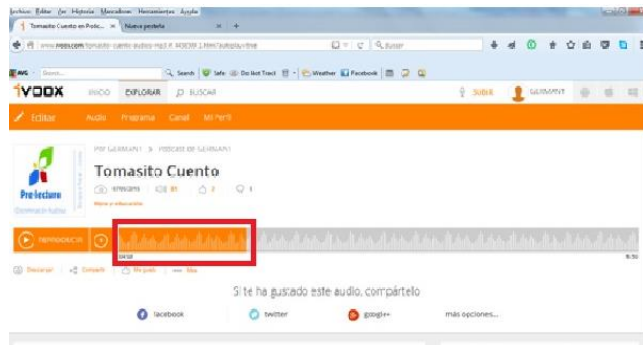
Archivo Editar Ver Historial Marcadores Herramientas Ayuda
Tomasito Cuento en Podc... × Nueva pestaña × +
www.ivoox.com/tomasito-cuento-audios-mp3 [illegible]
AVG · Search Safe Do Not Track Weather Facebook
iVOOX INICIO EXPLORAR BUSCAR
SUBIR GERMANY
Editar Audio Programa Canal Mi Perfil
POR GERMANY > PODCAST DE GERMANY
Tomasito Cuento
Pre-lectura
Reproducir
04:58
8:50
Descargar Compartir Me gusta Más
Si te ha gustado este audio, compártelo
facebook
twitter
google+
más opciones...